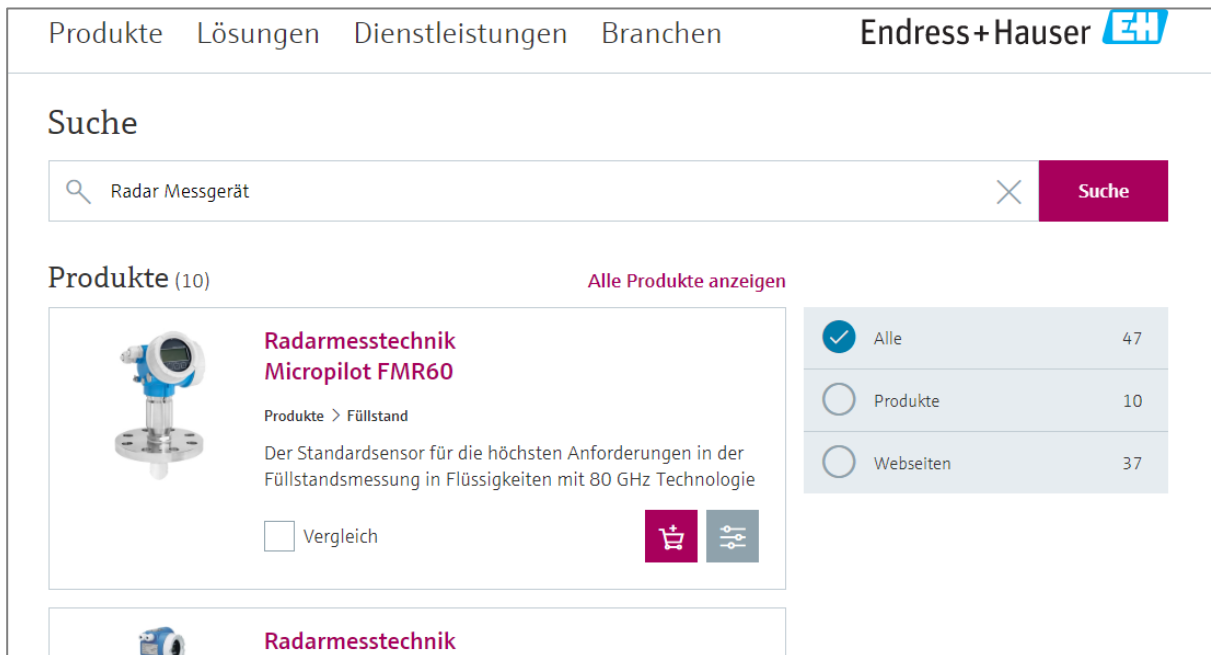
Produkte Lösungen Dienstleistungen Branchen

Endress+Hauser EH

Suche

Radar Messgerät

Suche

Produkte (10)

Alle Produkte anzeigen

Radarmesstechnik
Micropilot FMR60

Produkte > Füllstand

Der Standardsensor für die höchsten Anforderungen in der Füllstandsmessung in Flüssigkeiten mit 80 GHz Technologie

Vergleich

Alle 47

Produkte 10

Webseiten 37

Radarmesstechnik